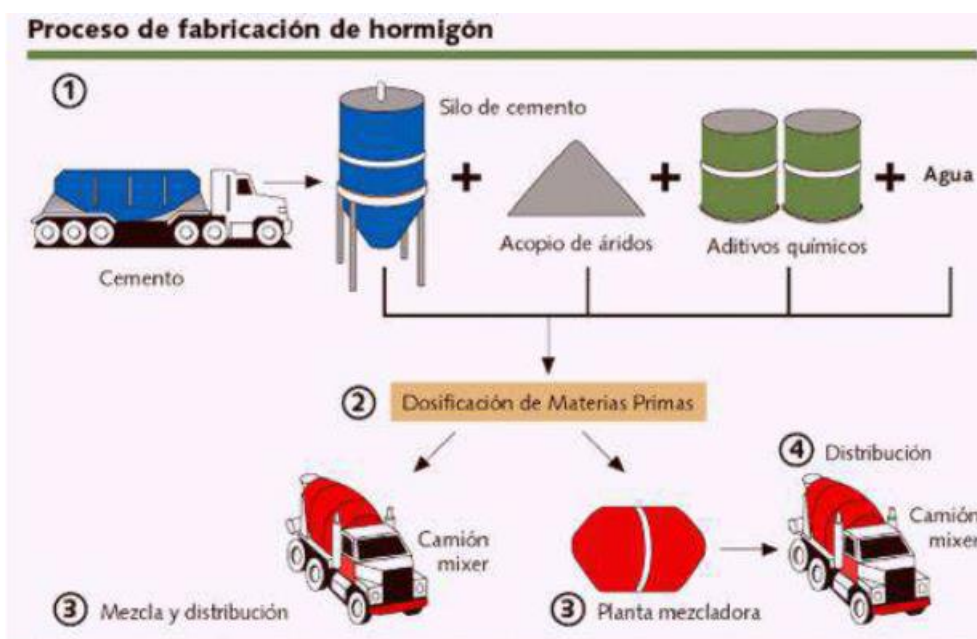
Proceso de fabricación de hormigón

①

Silo de cemento

+

Acopio de áridos

+

Aditivos químicos

+ Agua

Cemento

② Dosificación de Materias Primas

Camión mixer

③ Mezcla y distribución

③ Planta mezcladora

④ Distribución

Camión mixer